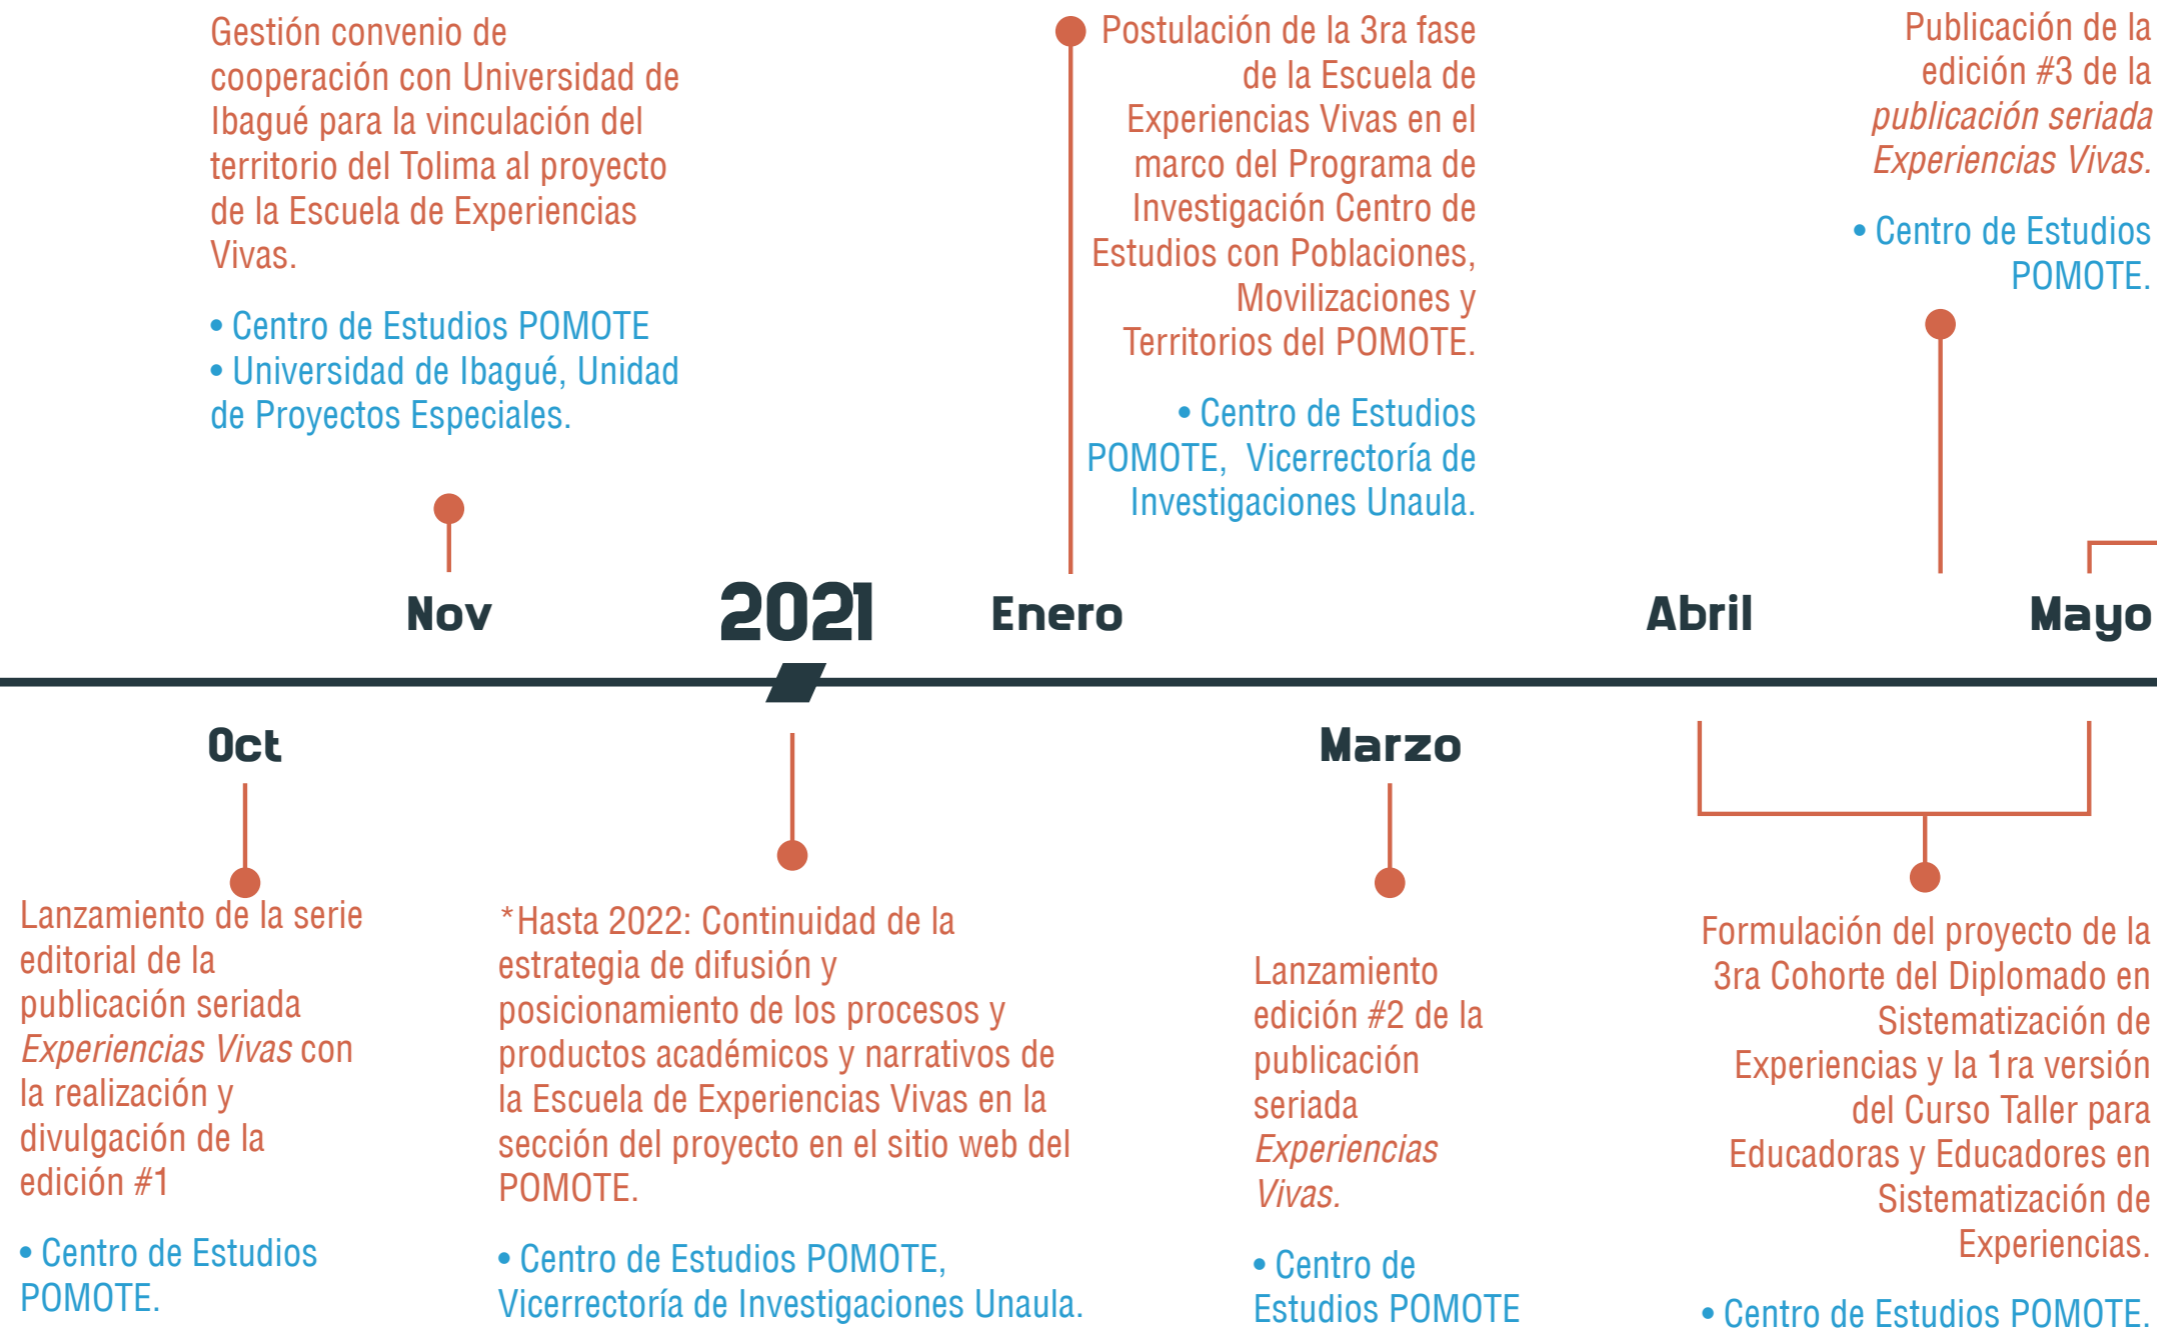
Gestión convenio de cooperación con Universidad de Ibagué para la vinculación del territorio del Tolima al proyecto de la Escuela de Experiencias Vivas.

• Centro de Estudios POMOTE
• Universidad de Ibagué, Unidad de Proyectos Especiales.

Postulación de la 3ra fase de la Escuela de Experiencias Vivas en el marco del Programa de Investigación Centro de Estudios con Poblaciones, Movilizaciones y Territorios del POMOTE.

• Centro de Estudios POMOTE, Vicerrectoría de Investigaciones Unaula.

Publicación de la edición #3 de la *publicación seriada Experiencias Vivas.*

• Centro de Estudios POMOTE.

Nov

2021

Enero

Abril

Mayo

Oct

Marzo

Lanzamiento de la serie editorial de la publicación seriada *Experiencias Vivas* con la realización y divulgación de la edición #1

• Centro de Estudios POMOTE.

*Hasta 2022: Continuidad de la estrategia de difusión y posicionamiento de los procesos y productos académicos y narrativos de la Escuela de Experiencias Vivas en la sección del proyecto en el sitio web del POMOTE.

• Centro de Estudios POMOTE, Vicerrectoría de Investigaciones Unaula.

Lanzamiento edición #2 de la publicación seriada *Experiencias Vivas.*

• Centro de Estudios POMOTE

Formulación del proyecto de la 3ra Cohorte del Diplomado en Sistematización de Experiencias y la 1ra versión del Curso Taller para Educadoras y Educadores en Sistematización de Experiencias.

• Centro de Estudios POMOTE.